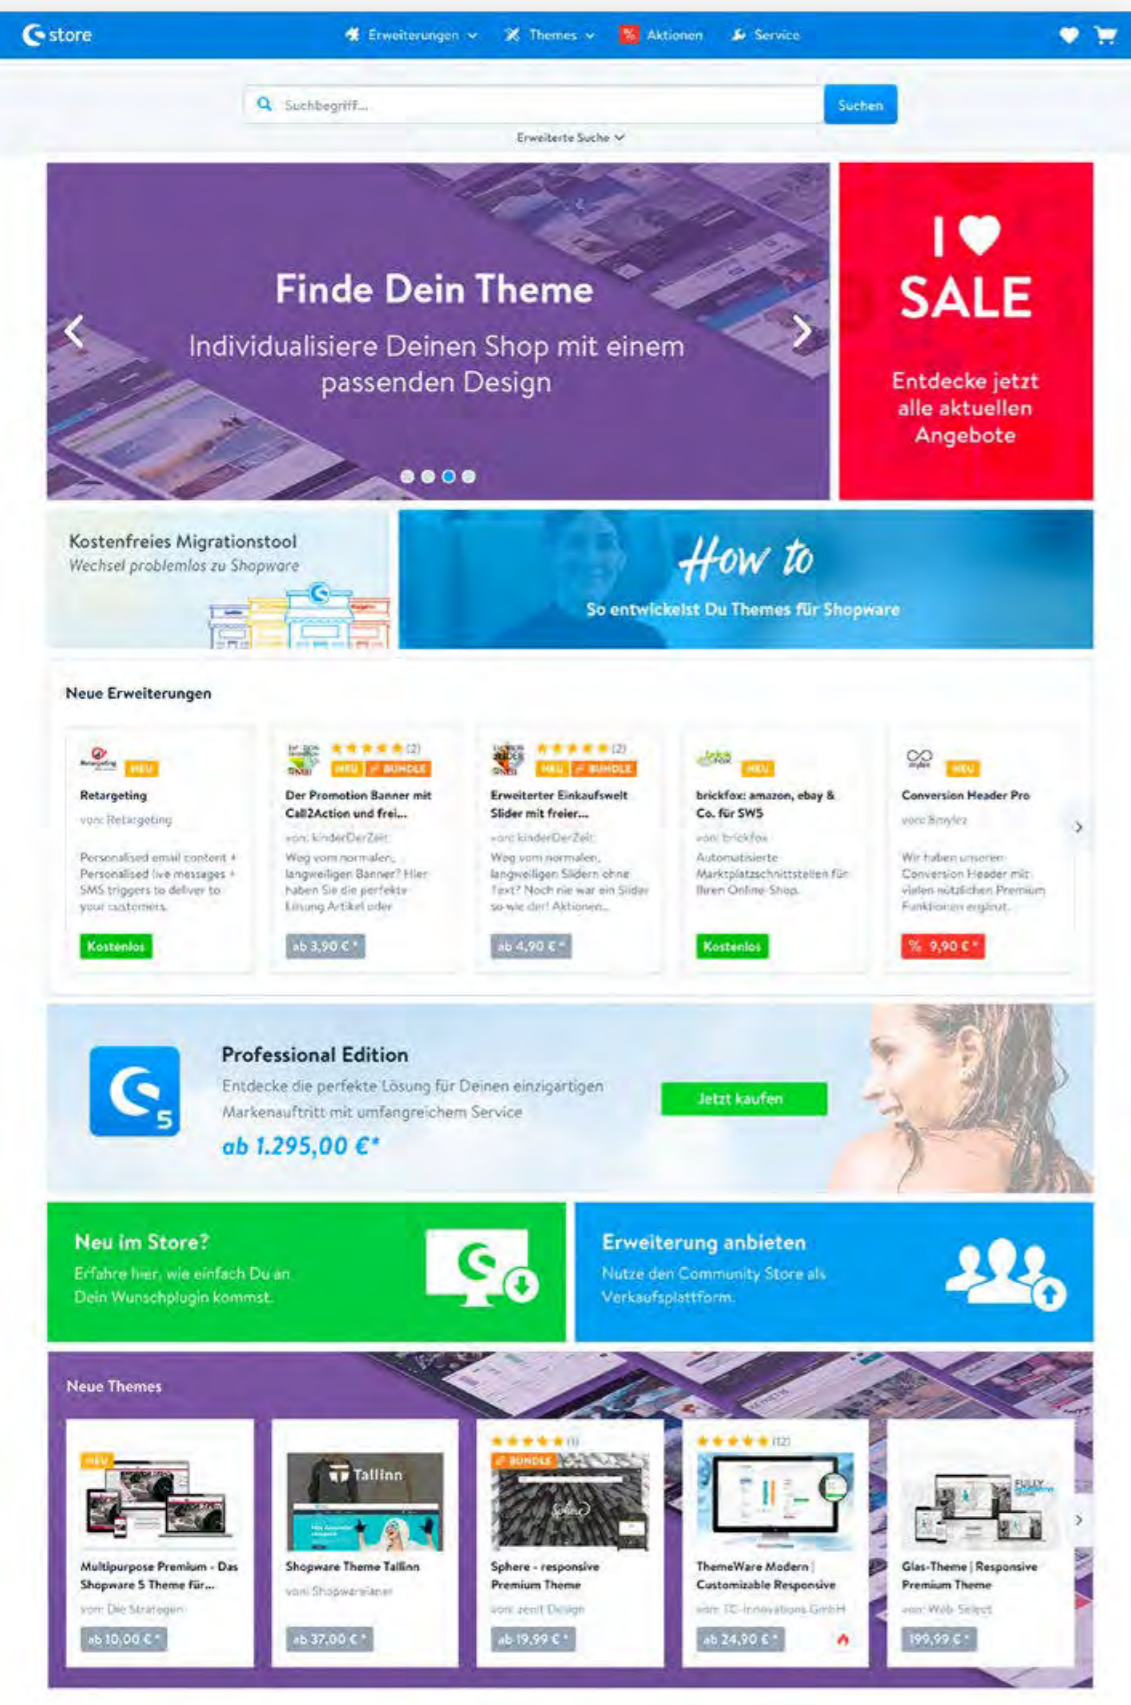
store

Erweiterungen Themes Aktionen Service

Suchbegriff... Suchen

Erweiterte Suche

Finde Dein Theme

Individualisiere Deinen Shop mit einem passenden Design

I ♥ SALE

Entdecke jetzt alle aktuellen Angebote

Kostenfreies Migrationstool

Wechsel problemlos zu Shopware

How to

So entwickelst Du Themes für Shopware

Neue Erweiterungen

NEU
Retargeting
von: Retargeting
Personalised email content + Personalised live messages + SMS triggers to deliver to your customers.
Kostenlos

(2) NEU BUNDLE
Der Promotion Banner mit Call2Action und frei...
von: kinderDerZeit
Weg vom normalen, langweiligen Banner? Hier haben Sie die perfekte Lösung Artikel oder
ab 3,90 € *

(2) NEU BUNDLE
Erweiterter Einkaufswelt Slider mit freier...
von: kinderDerZeit
Weg vom normalen, langweiligen Slidern ohne Text? Noch nie war ein Slider so wie der! Aktionen...
ab 4,90 € *

NEU
brickfox: amazon, ebay & Co. für SW5
von: brickfox
Automatisierte Marktplatzschnittstellen für Ihren Online-Shop.
Kostenlos

NEU
Conversion Header Pro
von: Bnylez
Wir haben unseren Conversion Header mit vielen nützlichen Premium Funktionen ergänzt.
% 9,90 € *

Professional Edition

Entdecke die perfekte Lösung für Deinen einzigartigen Markenauftritt mit umfangreichem Service

ab 1.295,00 €*

Jetzt kaufen

Neu im Store?

Erfahre hier, wie einfach Du an Dein Wunschplugin kommst.

Erweiterung anbieten

Nutze den Community Store als Verkaufsplattform.

Neue Themes

NEU
Multipurpose Premium - Das Shopware 5 Theme für...
von: Die Strategen
ab 10,00 € *

Tallinn
Shopware Theme Tallinn
von: Shopwareianer
ab 37,00 € *

(1) BUNDLE
Sphere - responsive Premium Theme
von: zenit Design
ab 19,99 € *

(12)
ThemeWare Modern | Customizable Responsive
von: TC-Innovations GmbH
ab 24,90 € *

Glas-Theme | Responsive Premium Theme
von: Web Select
199,99 € *